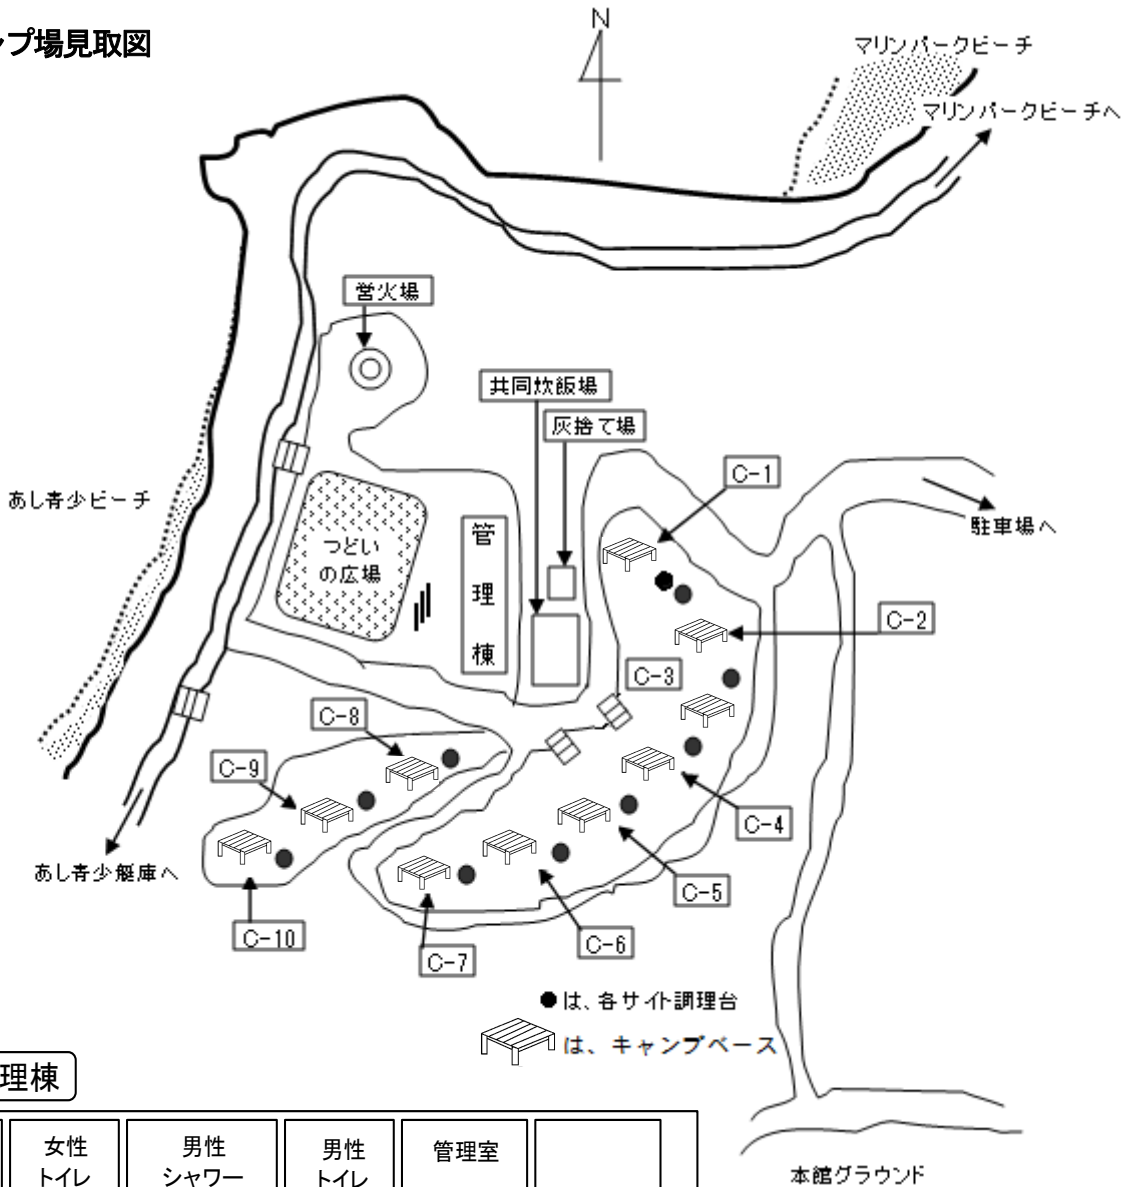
ップ場見取図

N

マリンパークビーチ

マリンパークビーチへ

営火場

共同炊飯場

灰捨て場

C-1

あし青少ビーチ

駐車場へ

つどいの広場

管理棟

C-2

C-3

C-8

C-9

C-4

あし青少艇庫へ

C-5

C-10

C-6

C-7

●は、各サイト調理台

は、キャンプベース

理棟

| 女性トイレ | 男性シャワー | 男性トイレ | 管理室 | |
|---|---|---|---|---|

本館グラウンド